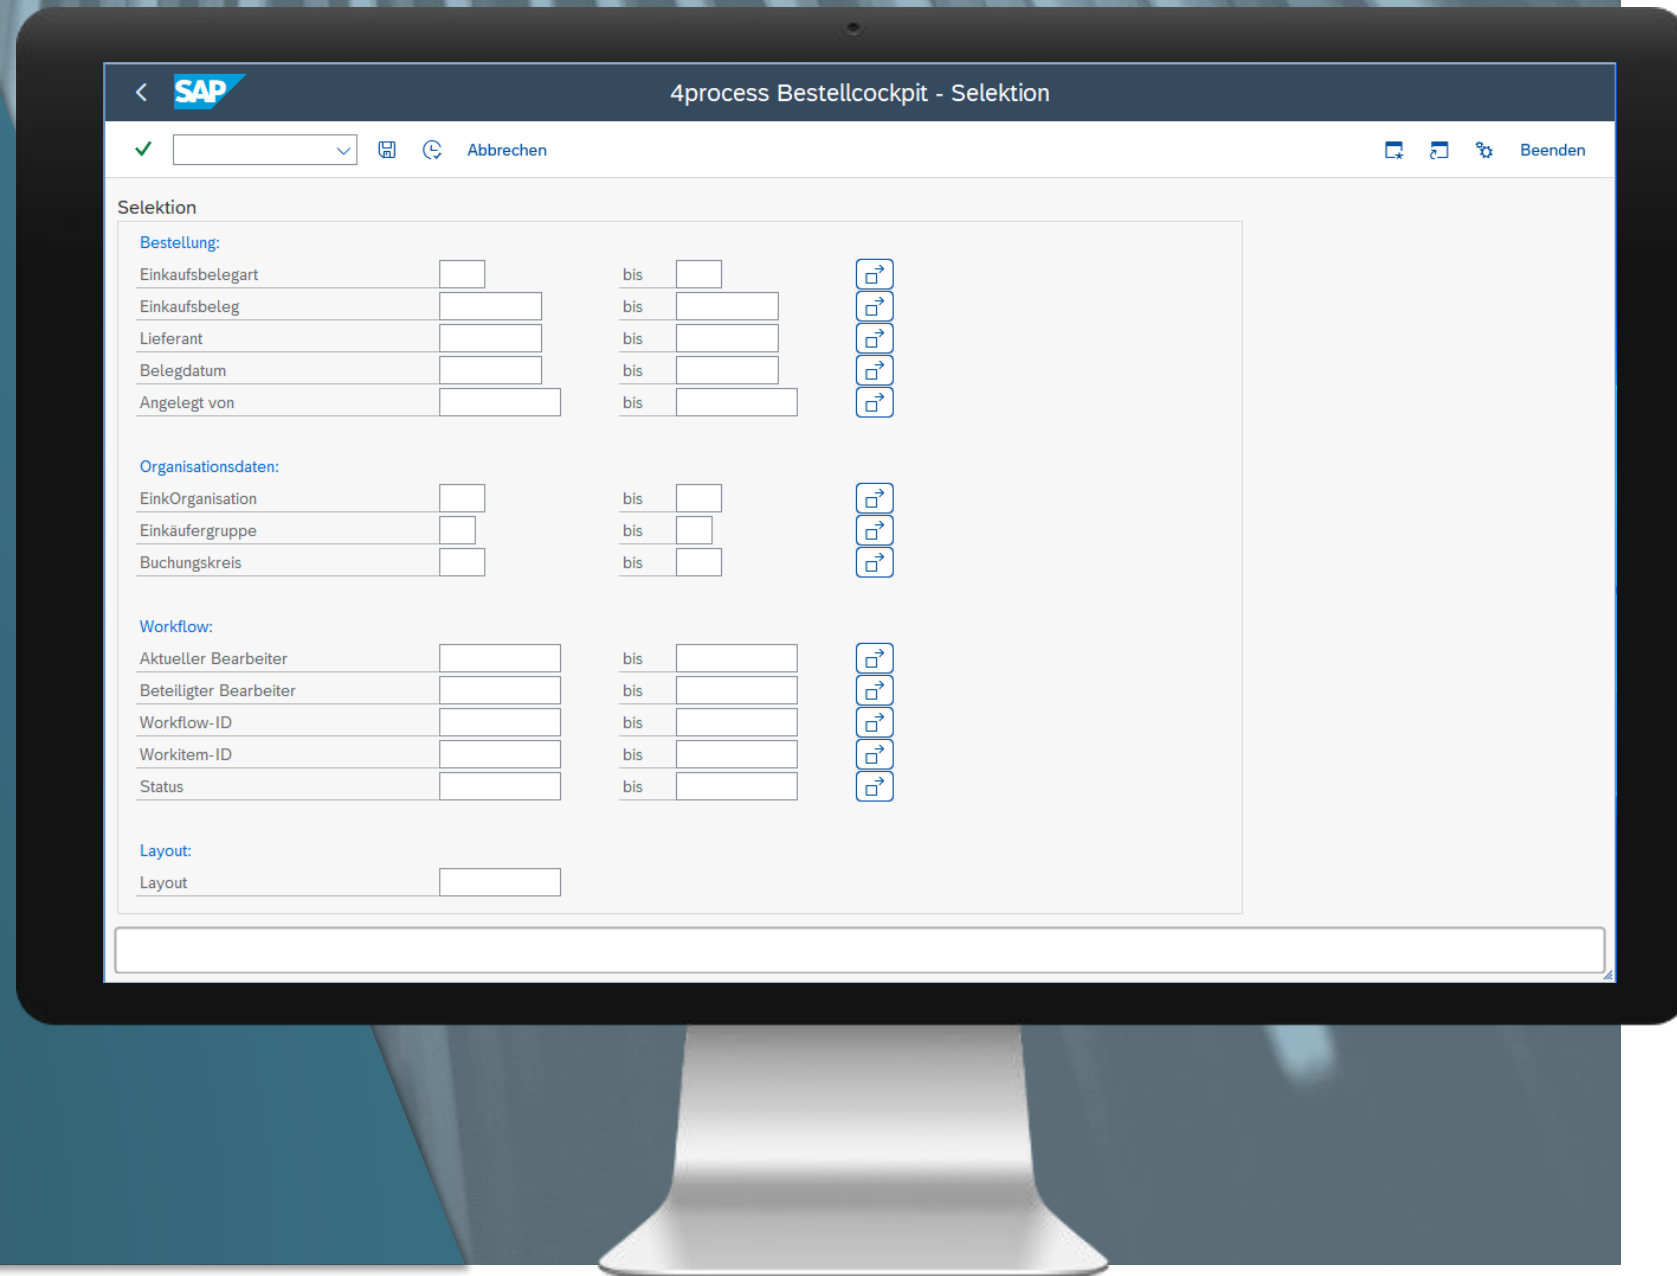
SAP 4process Bestellcockpit - Selektion

Abbrechen

Beenden

Selektion

Bestellung:

| | | |
|---|---|---|
| Einkaufsbelegart | | bis |
| Einkaufsbeleg | | bis |
| Lieferant | | bis |
| Belegdatum | | bis |
| Angelegt von | | bis |

Organisationsdaten:

| | | |
|---|---|---|
| EinkOrganisation | | bis |
| Einkäufergruppe | | bis |
| Buchungskreis | | bis |

Workflow:

| | | |
|---|---|---|
| Aktueller Bearbeiter | | bis |
| Beteiligter Bearbeiter | | bis |
| Workflow-ID | | bis |
| Workitem-ID | | bis |
| Status | | bis |

Layout:

Layout